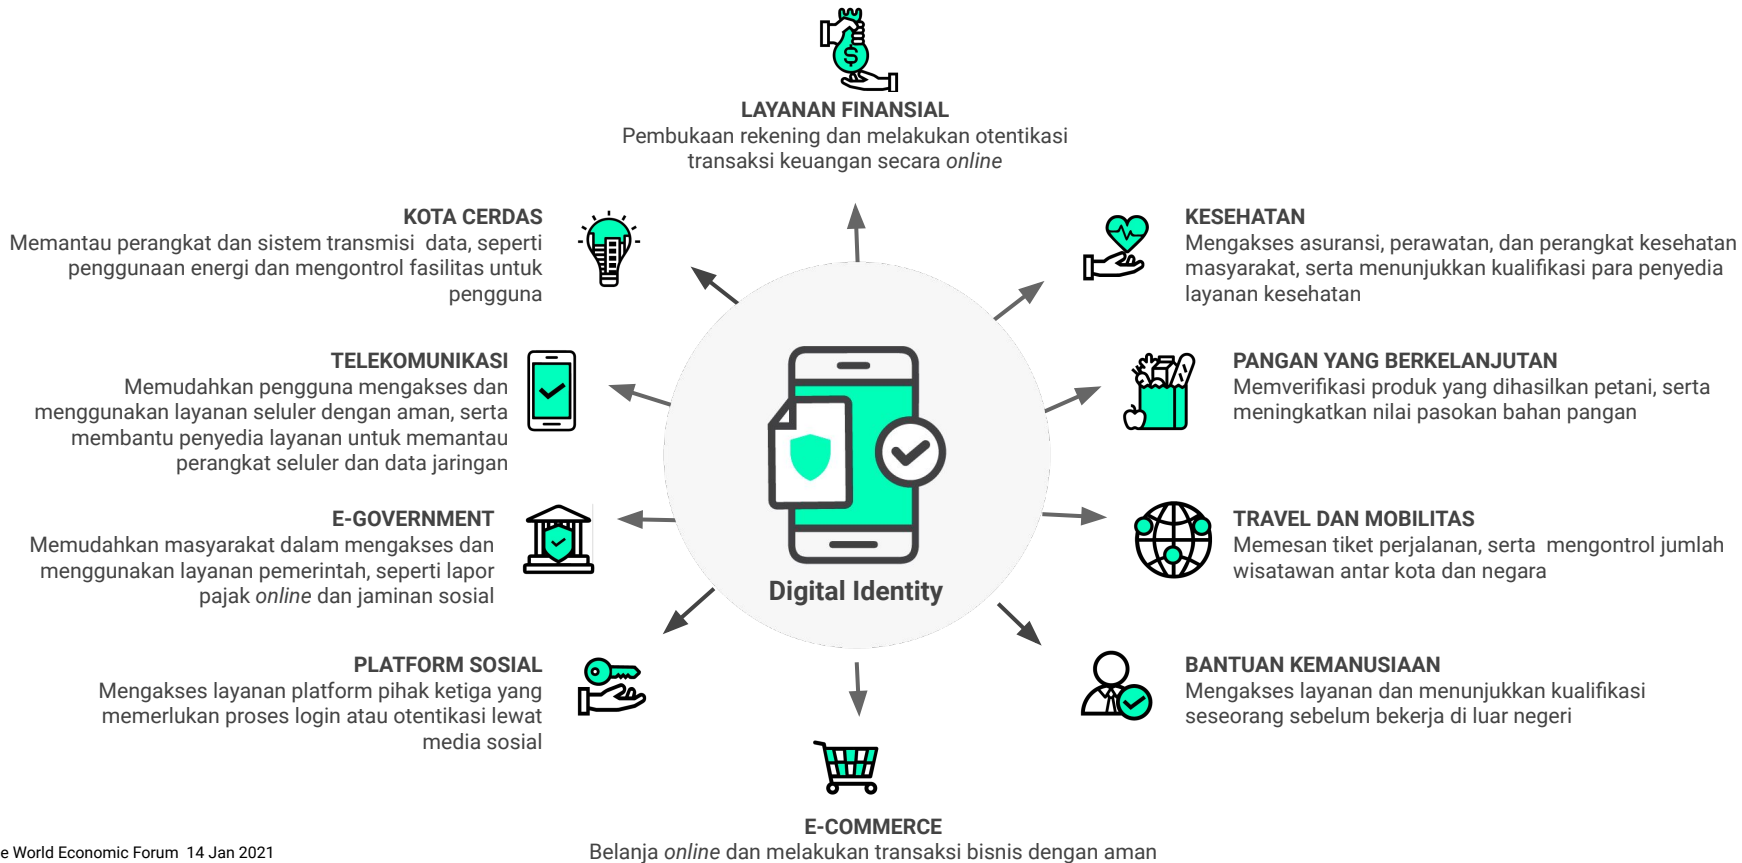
LAYANAN FINANSIAL
Pembukaan rekening dan melakukan otentikasi transaksi keuangan secara *online*

KOTA CERDAS
Memantau perangkat dan sistem transmisi data, seperti penggunaan energi dan mengontrol fasilitas untuk pengguna

KESEHATAN
Mengakses asuransi, perawatan, dan perangkat kesehatan masyarakat, serta menunjukkan kualifikasi para penyedia layanan kesehatan

TELEKOMUNIKASI
Memudahkan pengguna mengakses dan menggunakan layanan seluler dengan aman, serta membantu penyedia layanan untuk memantau perangkat seluler dan data jaringan

PANGAN YANG BERKELANJUTAN
Memverifikasi produk yang dihasilkan petani, serta meningkatkan nilai pasokan bahan pangan

Digital Identity

E-GOVERNMENT
Memudahkan masyarakat dalam mengakses dan menggunakan layanan pemerintah, seperti lapor pajak *online* dan jaminan sosial

TRAVEL DAN MOBILITAS
Memesan tiket perjalanan, serta mengontrol jumlah wisatawan antar kota dan negara

PLATFORM SOSIAL
Mengakses layanan platform pihak ketiga yang memerlukan proses login atau otentikasi lewat media sosial

BANTUAN KEMANUSIAAN
Mengakses layanan dan menunjukkan kualifikasi seseorang sebelum bekerja di luar negeri

E-COMMERCE
Belanja *online* dan melakukan transaksi bisnis dengan aman

e World Economic Forum 14 Jan 2021